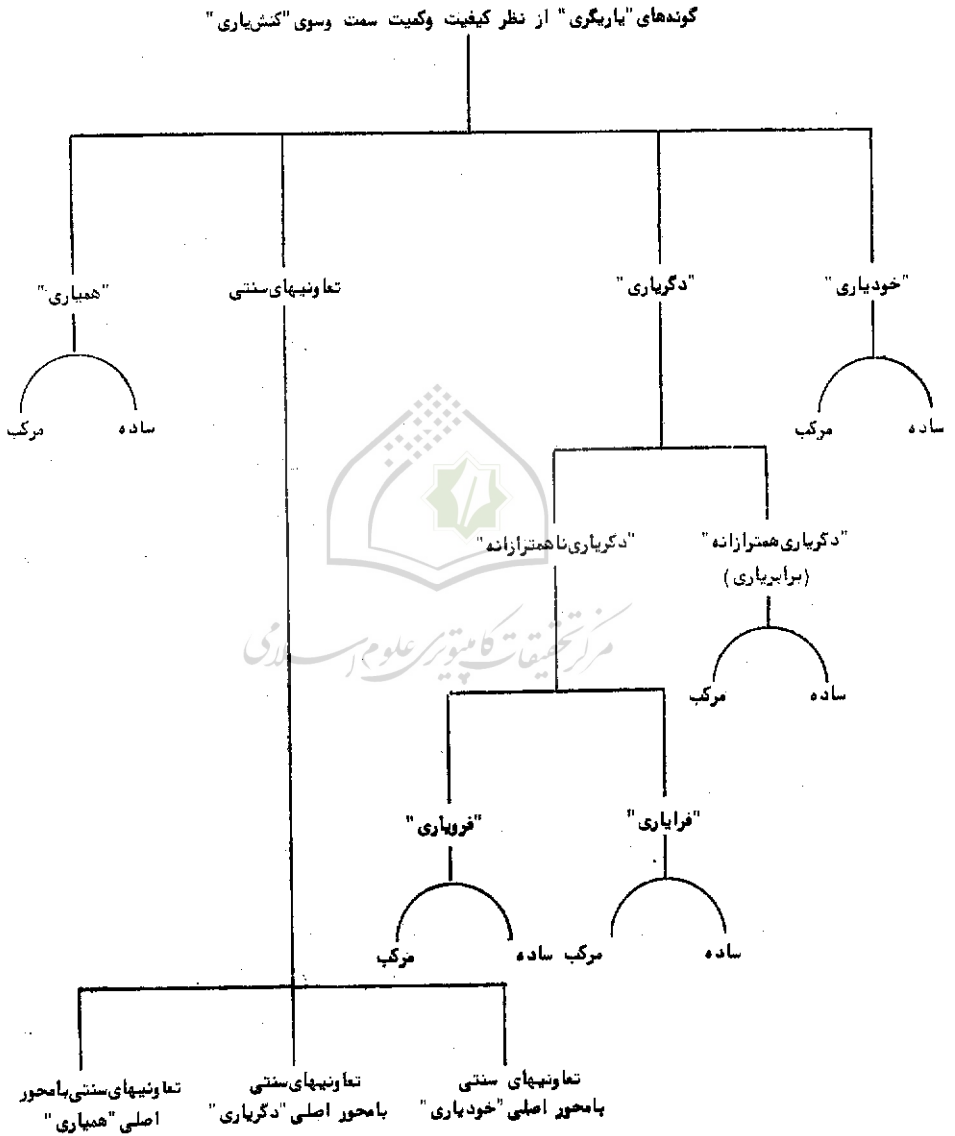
گونه‌های "یاریگری" از نظر کیفیت وکمیت سمت وسوی "کنش‌یاری"

"خودیاری"

ساده

مرکب

"دگریاری"

"دگریاری‌همترازانه" (برابریاری)

ساده

مرکب

"دگریاری‌ناهمترازانه"

"فرایاری"

ساده

مرکب

"فرویاری"

ساده

مرکب

تعاونیهای‌سنتی

"همیاری"

ساده

مرکب

تعاونیهای سنتی بامحور اصلی "خودیاری"

تعاونیهای‌سنتی بامحور اصلی "دگریاری"

تعاونیهای‌سنتی‌بامحور اصلی "همیاری"

مرکز تحقیقات کامپیوتری علوم اسلامی